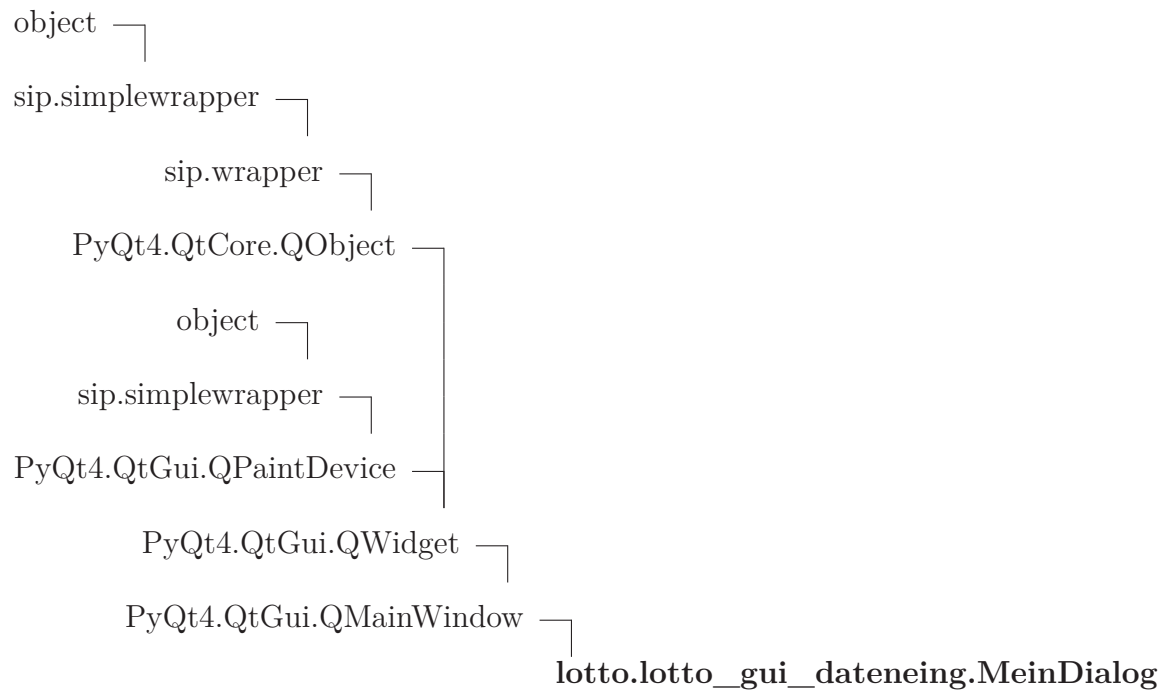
object

sip.simplewrapper

sip.wrapper

PyQt4.QtCore.QObject

object

sip.simplewrapper

PyQt4.QtGui.QPaintDevice

PyQt4.QtGui.QWidget

PyQt4.QtGui.QMainWindow

**lotto.lotto\_gui\_dateneing.MeinDialog**